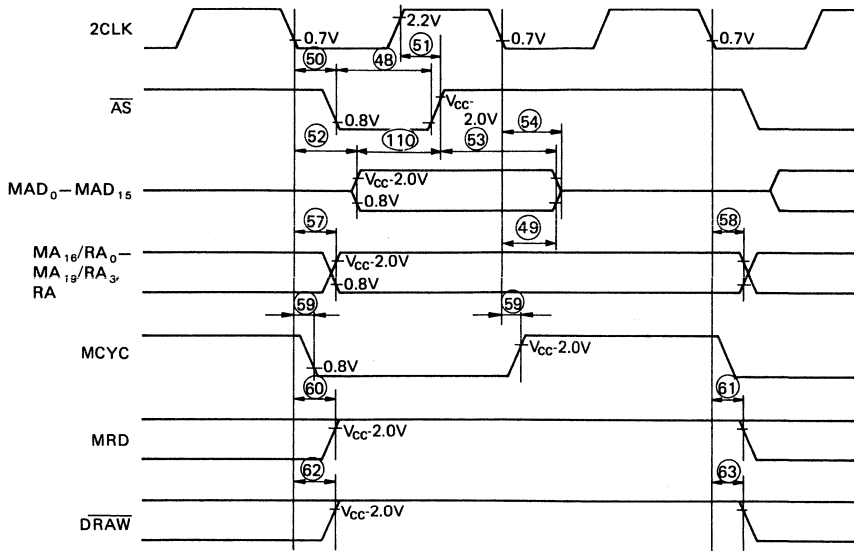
2CLK

0.7V

2.2V

0.7V

0.7V

50

48

51

$\overline{AS}$

0.8V

$V_{CC}$-2.0V

52

110

53

54

$MAD_0-MAD_{15}$

$V_{CC}$-2.0V

0.8V

49

57

58

$MA_{16}/RA_0-MA_{19}/RA_3$, RA

$V_{CC}$-2.0V

0.8V

59

59

MCYC

0.8V

$V_{CC}$-2.0V

60

61

MRD

$V_{CC}$-2.0V

62

63

$\overline{DRAW}$

$V_{CC}$-2.0V